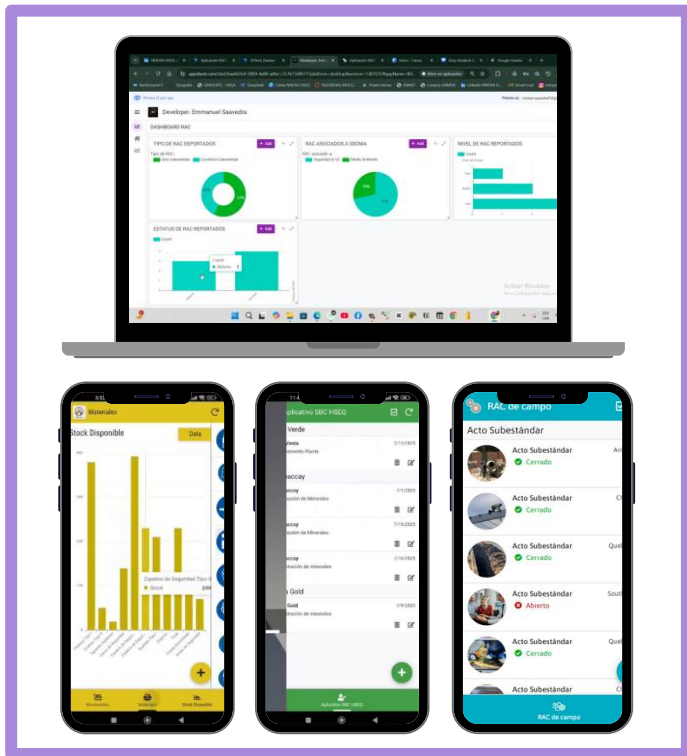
Developer: Emmanuel Saavedra

DASHBOARD RAC

TIPO DE RAC REPORTADOS

+ Add

RAC ASOCIADOS A SISEMA

+ Add

NIVEL DE RAC REPORTADOS

ESTATUS DE RAC REPORTADOS

+ Add

Abierto

Activar Windows

Materiales

Stock Disponible

Data

Zapatos de Seguridad Tipo

Stock

+

Aplicativo SBC HSEQ

Verde

Gold

+

Aplicativo SBC HSEQ

RAC de campo

Acto Subestándar

Acto Subestándar

Cerrado

Acto Subestándar

Cerrado

Acto Subestándar

Cerrado

Acto Subestándar

Abierto

Acto Subestándar

Cerrado

Acto Subestándar

RAC de campo